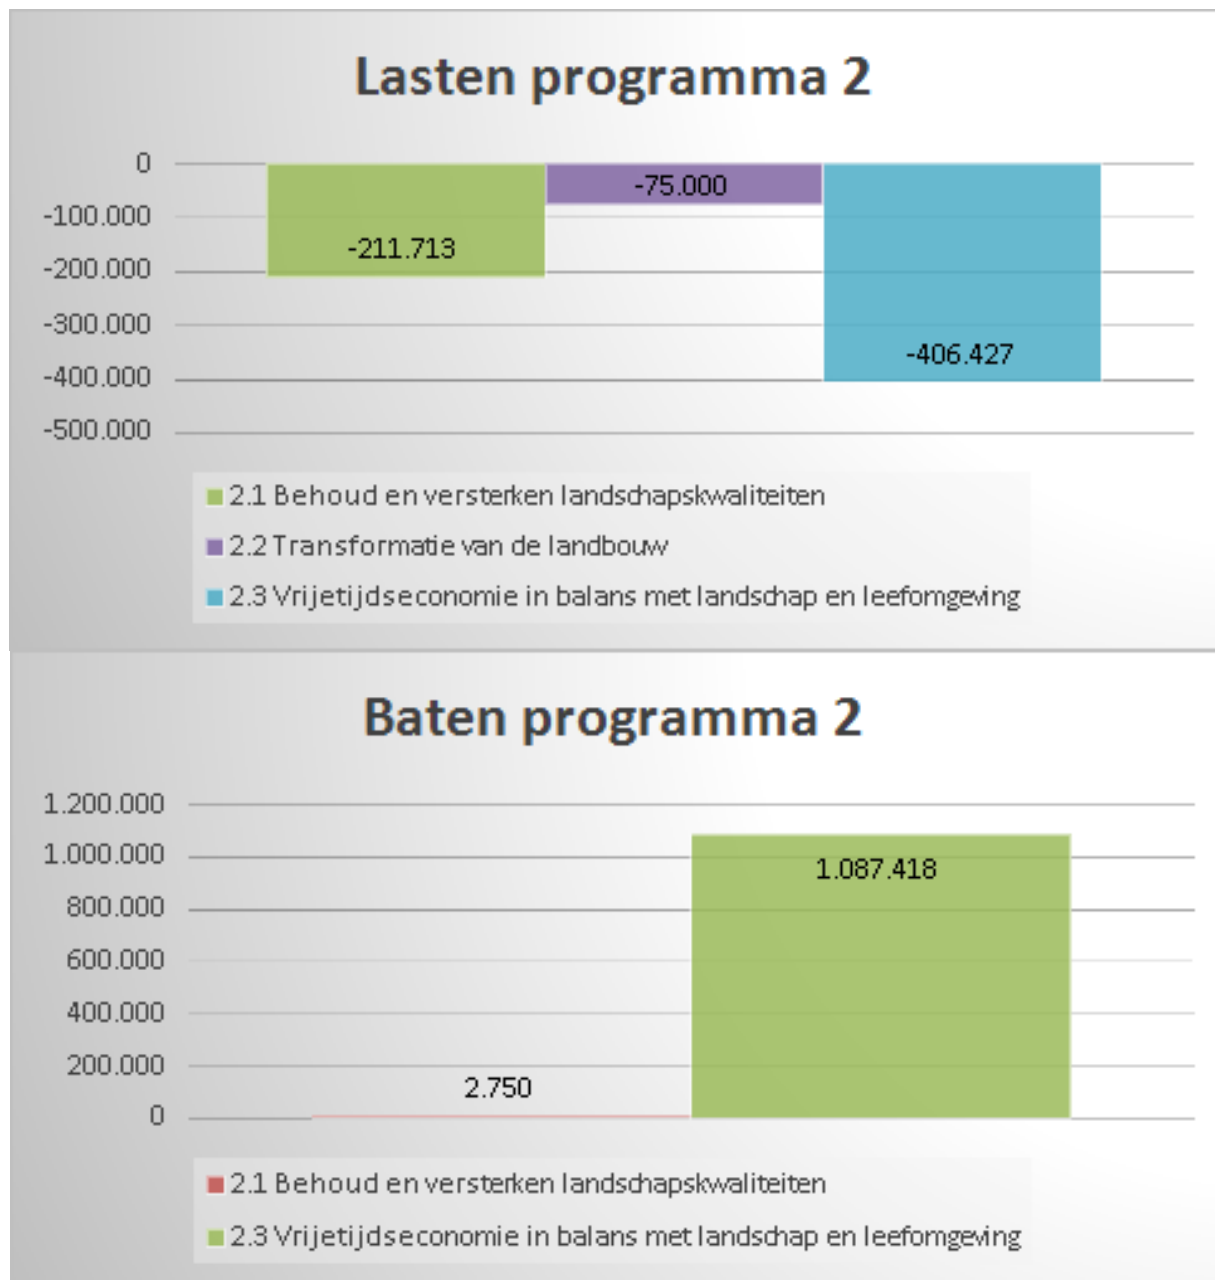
Lasten programma 2

0
-100.000
-200.000
-300.000
-400.000
-500.000

-211.713
-75.000
-406.427

2.1 Behoud en versterken landschapskwaliteiten
2.2 Transformatie van de landbouw
2.3 Vrijetijdseconomie in balans met landschap en leefomgeving

Baten programma 2

1.200.000
1.000.000
800.000
600.000
400.000
200.000
0

2.750
1.087.418

2.1 Behoud en versterken landschapskwaliteiten
2.3 Vrijetijdseconomie in balans met landschap en leefomgeving